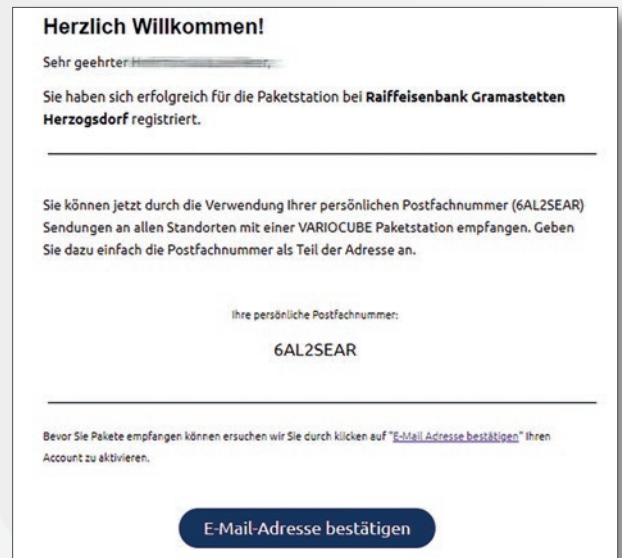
Herzlich Willkommen!

Sehr geehrter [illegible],

Sie haben sich erfolgreich für die Paketstation bei **Raiffeisenbank Gramastetten Herzogsdorf** registriert.

Sie können jetzt durch die Verwendung Ihrer persönlichen Postfachnummer (6AL2SEAR) Sendungen an allen Standorten mit einer VARIOCUBE Paketstation empfangen. Geben Sie dazu einfach die Postfachnummer als Teil der Adresse an.

Ihre persönliche Postfachnummer:

6AL2SEAR

Bevor Sie Pakete empfangen können ersuchen wir Sie durch klicken auf "E-Mail Adresse bestätigen" Ihren Account zu aktivieren.

E-Mail-Adresse bestätigen